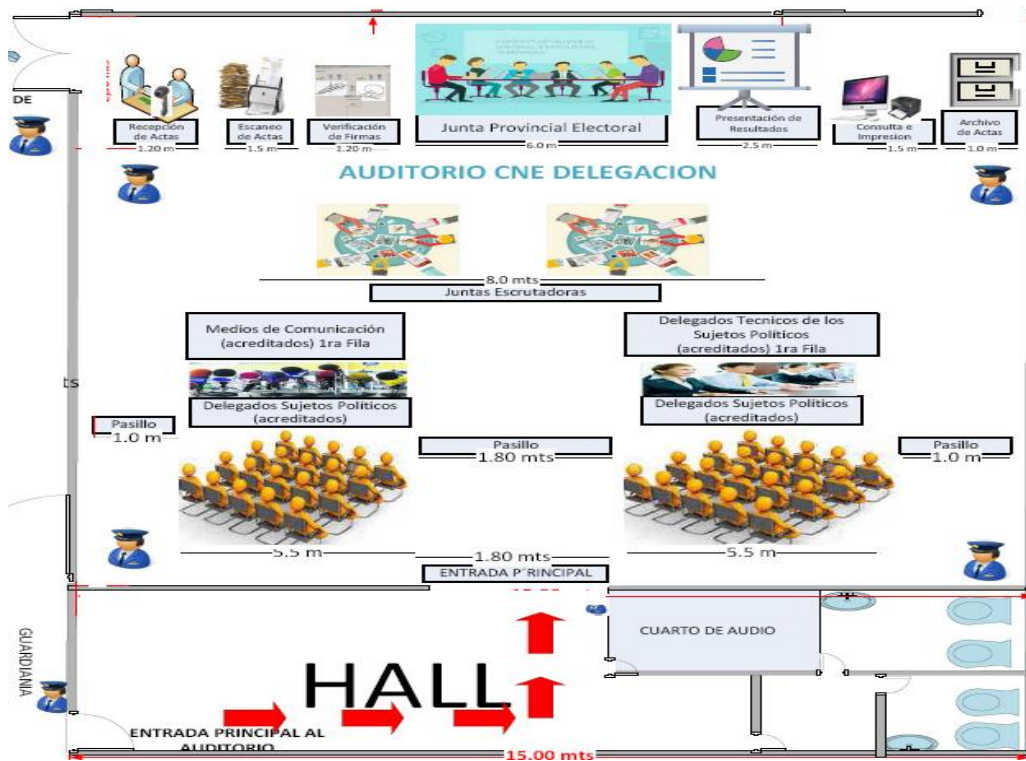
DE

Recepción de Actas
1.20 m

Escaneo de Actas
1.5 m

Verificación de Firmas
1.20 m

Junta Provincial Electoral
6.0 m

Presentación de Resultados
2.5 m

Consulta e Impresion
1.5 m

Archivo de Actas
1.0 m

AUDITORIO CNE DELEGACION

8.0 mts
Juntas Escrutadoras

Medios de Comunicación (acreditados) 1ra Fila

Delegados Tecnicos de los Sujetos Políticos (acreditados) 1ra Fila

ts

Delegados Sujetos Políticos (acreditados)

Delegados Sujetos Políticos (acreditados)

Pasillo
1.0 m

Pasillo
1.80 mts

Pasillo
1.0 m

5.5 m

1.80 mts

5.5 m

ENTRADA P´RINCIPAL

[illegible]

CUARTO DE AUDIO

GUARDIANIA

HALL

ENTRADA PRINCIPAL AL AUDITORIO

15.00 mts